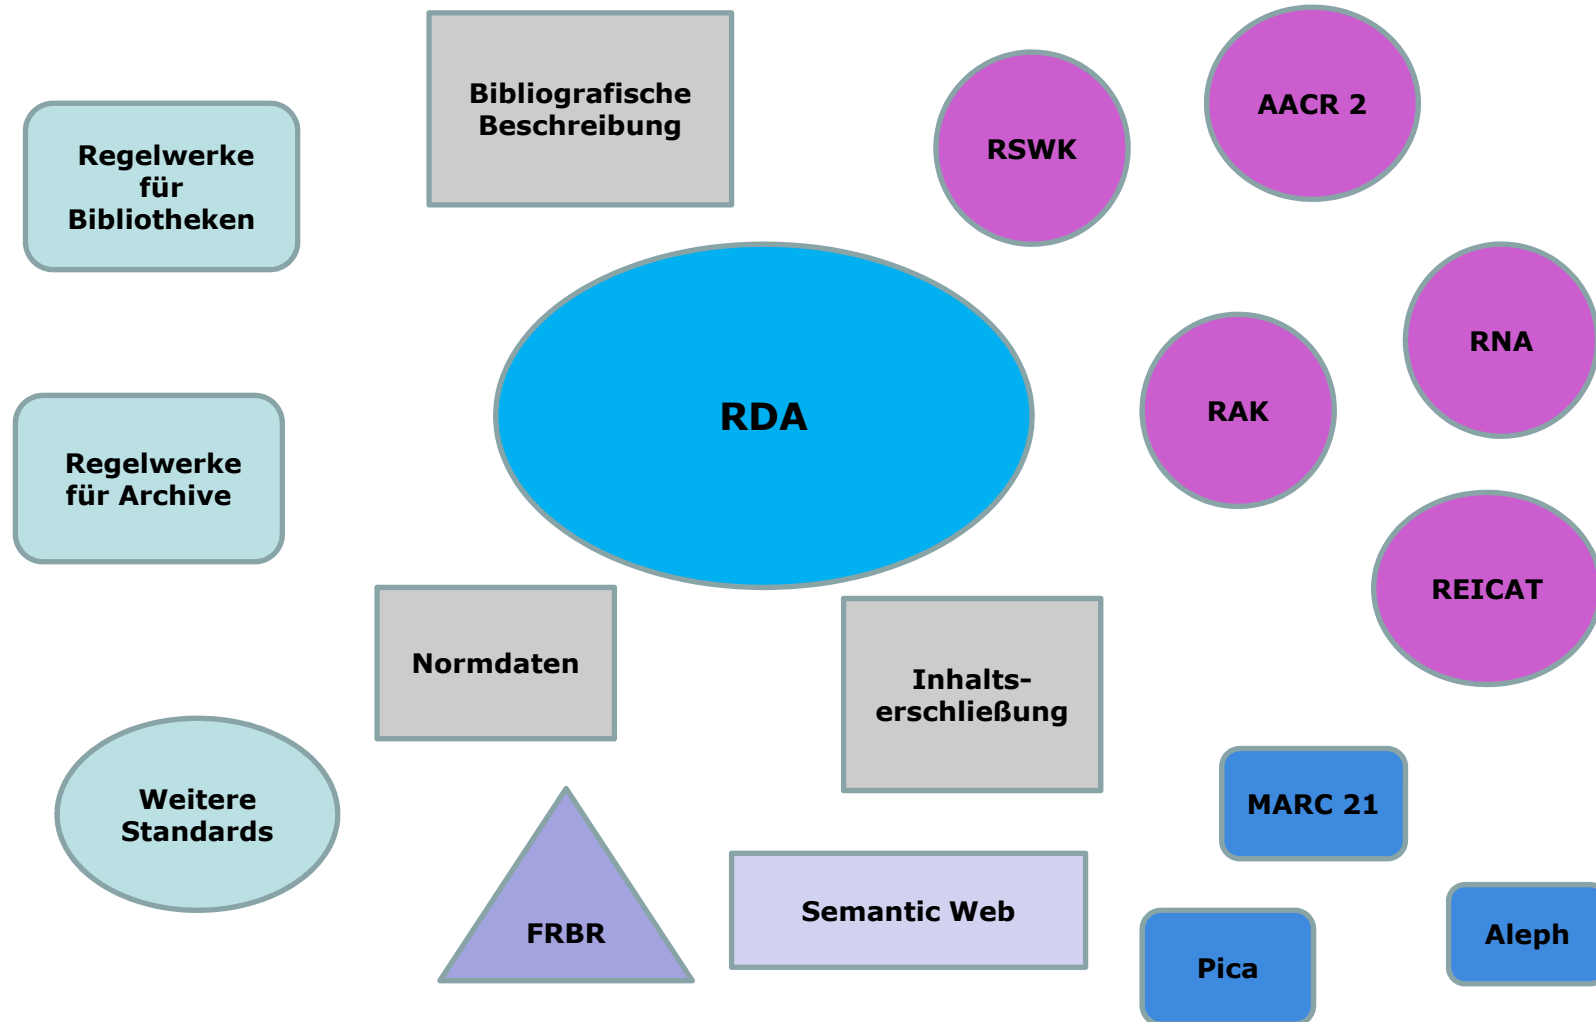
Regelwerke für Bibliotheken

Bibliografische Beschreibung

RSWK

AACR 2

RDA

RNA

RAK

Regelwerke für Archive

REICAT

Normdaten

Inhaltserschließung

Weitere Standards

MARC 21

FRBR

Semantic Web

Aleph

Pica